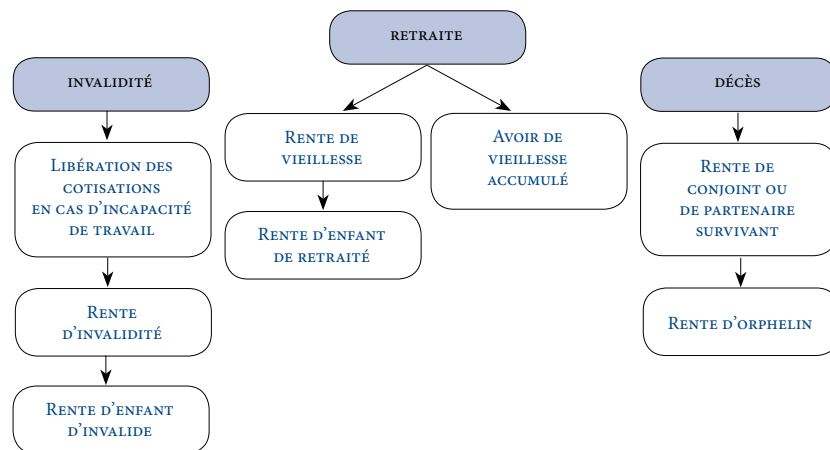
RETRAITE

INVALIDITÉ

DÉCÈS

Rente de vieillesse

Avoir de vieillesse accumulé

Rente d'enfant de retraité

Libération des cotisations en cas d'incapacité de travail

Rente d'invalidité

Rente d'enfant d'invalide

Rente de conjoint ou de partenaire survivant

Rente d'orphelin